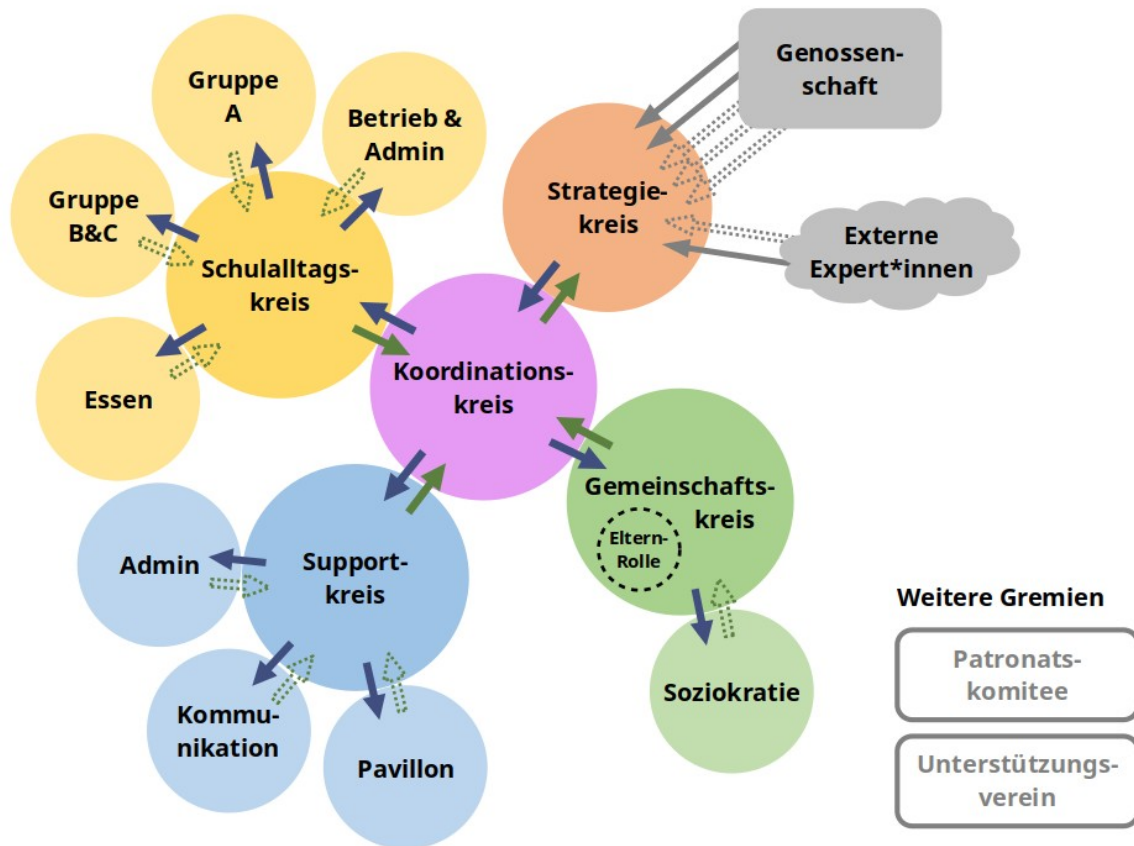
Gruppe A

Betrieb & Admin

Genossenschaft

Gruppe B&C

Strategiekreis

Externe Expert*innen

Schulalltagskreis

Koordinationskreis

Essen

Gemeinschaftskreis

Eltern-Rolle

Admin

Supportkreis

Soziokratie

Weitere Gremien

Patronatskomitee

Kommunikation

Pavillon

Unterstützungsverein